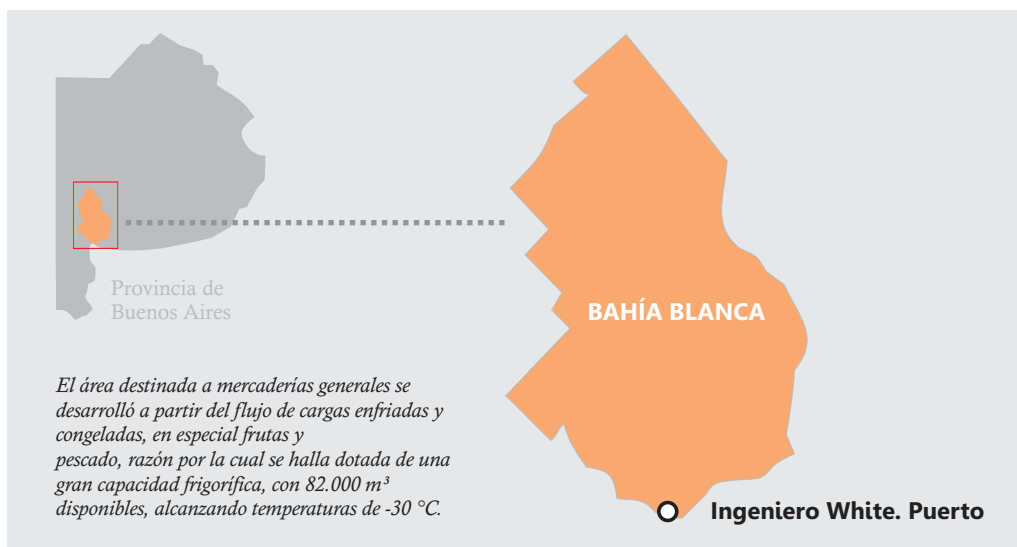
Provincia de Buenos Aires

BAHÍA BLANCA

El área destinada a mercaderías generales se desarrolló a partir del flujo de cargas enfriadas y congeladas, en especial frutas y pescado, razón por la cual se halla dotada de una gran capacidad frigorífica, con 82.000 $m^3$ disponibles, alcanzando temperaturas de -30 °C.

Ingeniero White. Puerto